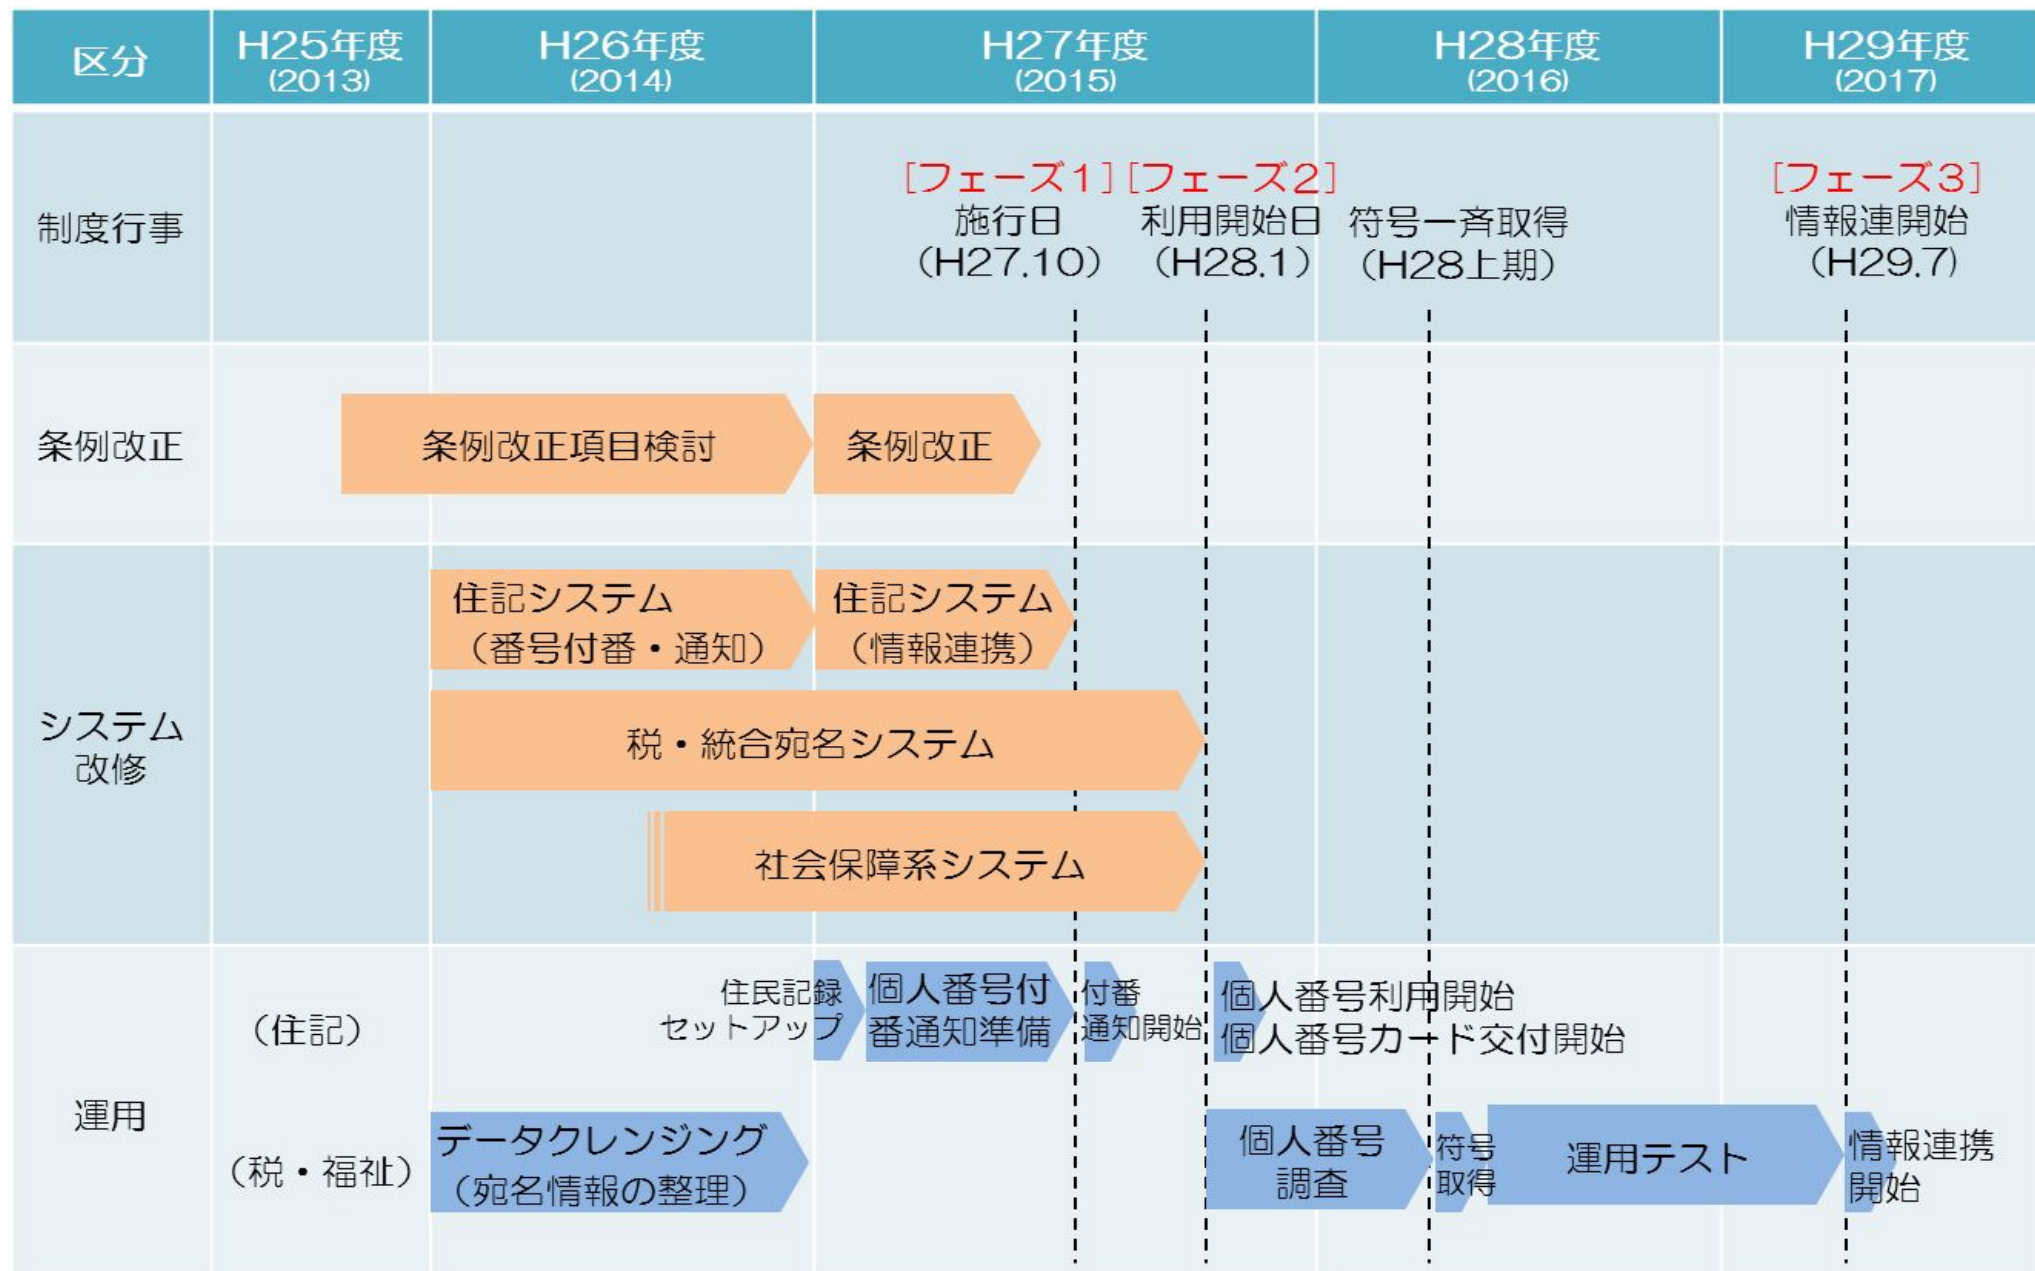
| 区分 | H25年度 (2013) | H26年度 (2014) | H27年度 (2015) | H28年度 (2016) | H29年度 (2017) |
|---|---|---|---|---|---|

制度行事

[フェーズ1] 施行日 (H27.10)

[フェーズ2] 利用開始日 (H28.1)

符号一斉取得 (H28上期)

[フェーズ3] 情報連開始 (H29.7)

条例改正

条例改正項目検討

条例改正

システム改修

住記システム (番号付番・通知)

住記システム (情報連携)

税・統合宛名システム

社会保障系システム

運用

(住記)

住民記録セットアップ

個人番号付番通知準備

付番通知開始

個人番号利用開始

個人番号カード交付開始

(税・福祉)

データクレンジング (宛名情報の整理)

個人番号調査

符号取得

運用テスト

情報連携開始